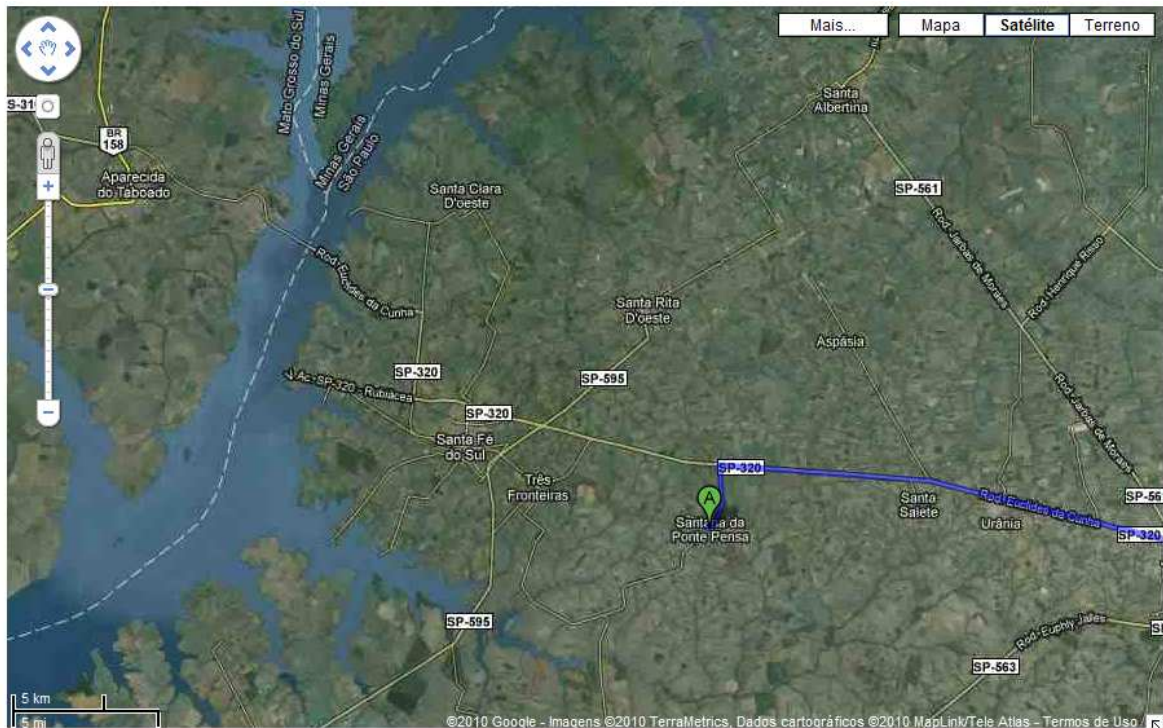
Mais...
Mapa
Satélite
Terreno

S-31

BR 158

Aparecida do Taboado

Mato Grosso do Sul
Minas Gerais
Minas Gerais
São Paulo

Santa Clara D'oeste

Rod. Euclides da Cunha

Santa Rita D'oeste

Santa Albertina

SP-561

Rod. Jarbas de Moraes
Rod. Henrique Risso

Aspásia

SP-320
SP-595
Ac. SP-320 - Rubiácea
SP-320

Santa Fé do Sul

Três Fronteiras

SP-320

A

Santana da Ponte Pensa

Santa Salete

Urânia

Rod. Euclides da Cunha

Rod. Jarbas de Moraes

SP-56
SP-320

SP-595

Rod. Euphly Jales

SP-563

5 km
5 mi

©2010 Google - Imagens ©2010 TerraMetrics, Dados cartográficos ©2010 MapLink/Tele Atlas - Termos de Uso